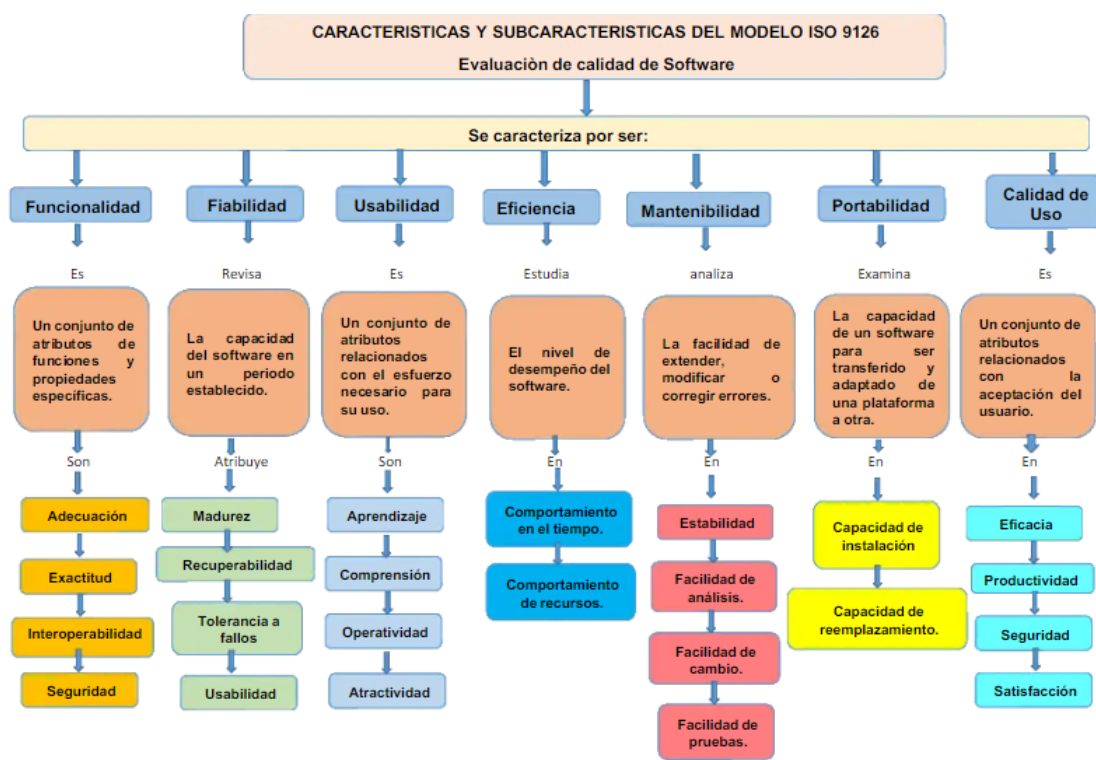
CARACTERISTICAS Y SUBCARACTERISTICAS DEL MODELO ISO 9126

Evaluaciòn de calidad de Software

Se caracteriza por ser:

Funcionalidad

Es

Un conjunto de atributos de funciones y propiedades especificas.

Son

Adecuación

Exactitud

Interoperabilidad

Seguridad

Fiabilidad

Revisa

La capacidad del software en un periodo establecido.

Atribuye

Madurez

Recuperabilidad

Tolerancia a fallos

Usabilidad

Usabilidad

Es

Un conjunto de atributos relacionados con el esfuerzo necesario para su uso.

Son

Aprendizaje

Comprensión

Operatividad

Atractividad

Eficiencia

Estudia

El nivel de desempeño del software.

En

Comportamiento en el tiempo.

Comportamiento de recursos.

Mantenibilidad

analiza

La facilidad de extender, modificar o corregir errores.

En

Estabilidad

Facilidad de análisis.

Facilidad de cambio.

Facilidad de pruebas.

Portabilidad

Examina

La capacidad de un software para ser transferido y adaptado de una plataforma a otra.

En

Capacidad de instalación

Capacidad de reemplazamiento.

Calidad de Uso

Es

Un conjunto de atributos relacionados con la aceptación del usuario.

En

Eficacia

Productividad

Seguridad

Satisfacción